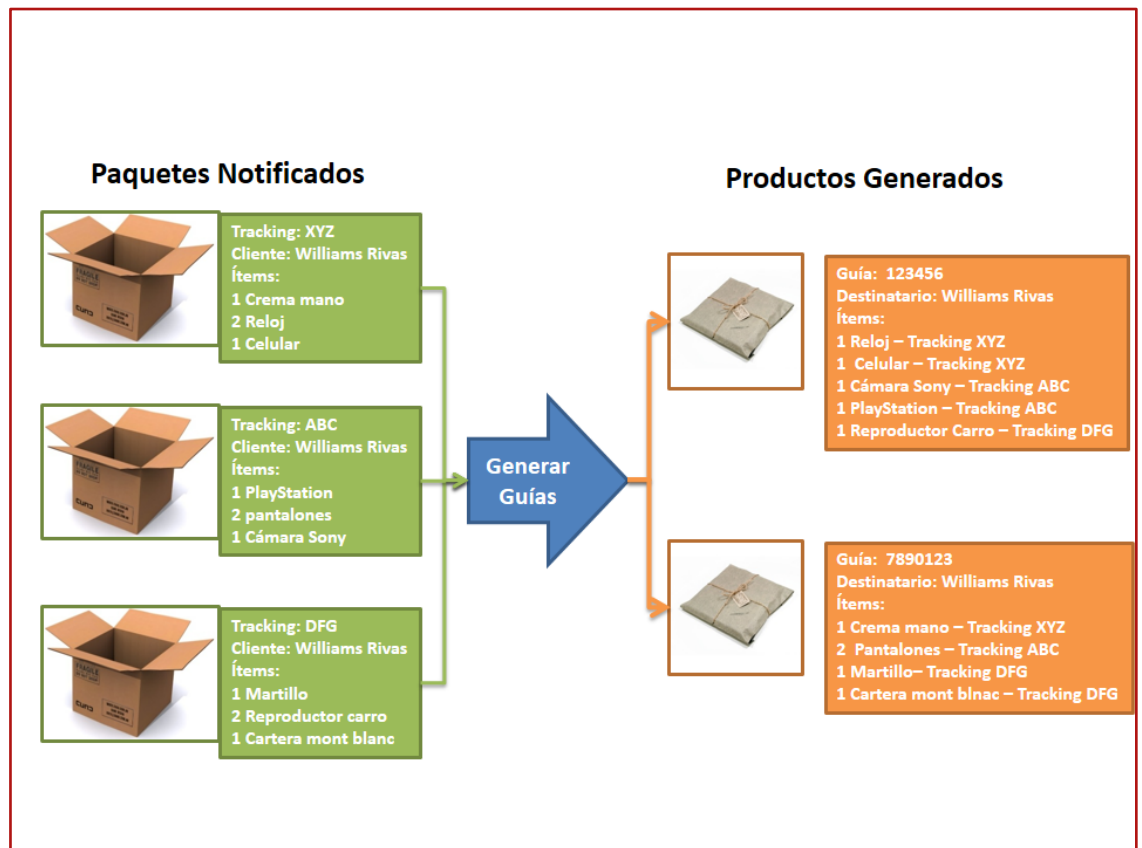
Paquetes Notificados

Tracking: XYZ
Cliente: Williams Rivas
Ítems:
1 Crema mano
2 Reloj
1 Celular

Tracking: ABC
Cliente: Williams Rivas
Ítems:
1 PlayStation
2 pantalones
1 Cámara Sony

Tracking: DFG
Cliente: Williams Rivas
Ítems:
1 Martillo
2 Reproductor carro
1 Cartera mont blanc

Generar Guías

Productos Generados

Guía: 123456
Destinatario: Williams Rivas
Ítems:
1 Reloj – Tracking XYZ
1 Celular – Tracking XYZ
1 Cámara Sony – Tracking ABC
1 PlayStation – Tracking ABC
1 Reproductor Carro – Tracking DFG

Guía: 7890123
Destinatario: Williams Rivas
Ítems:
1 Crema mano – Tracking XYZ
2 Pantalones – Tracking ABC
1 Martillo– Tracking DFG
1 Cartera mont blnac – Tracking DFG